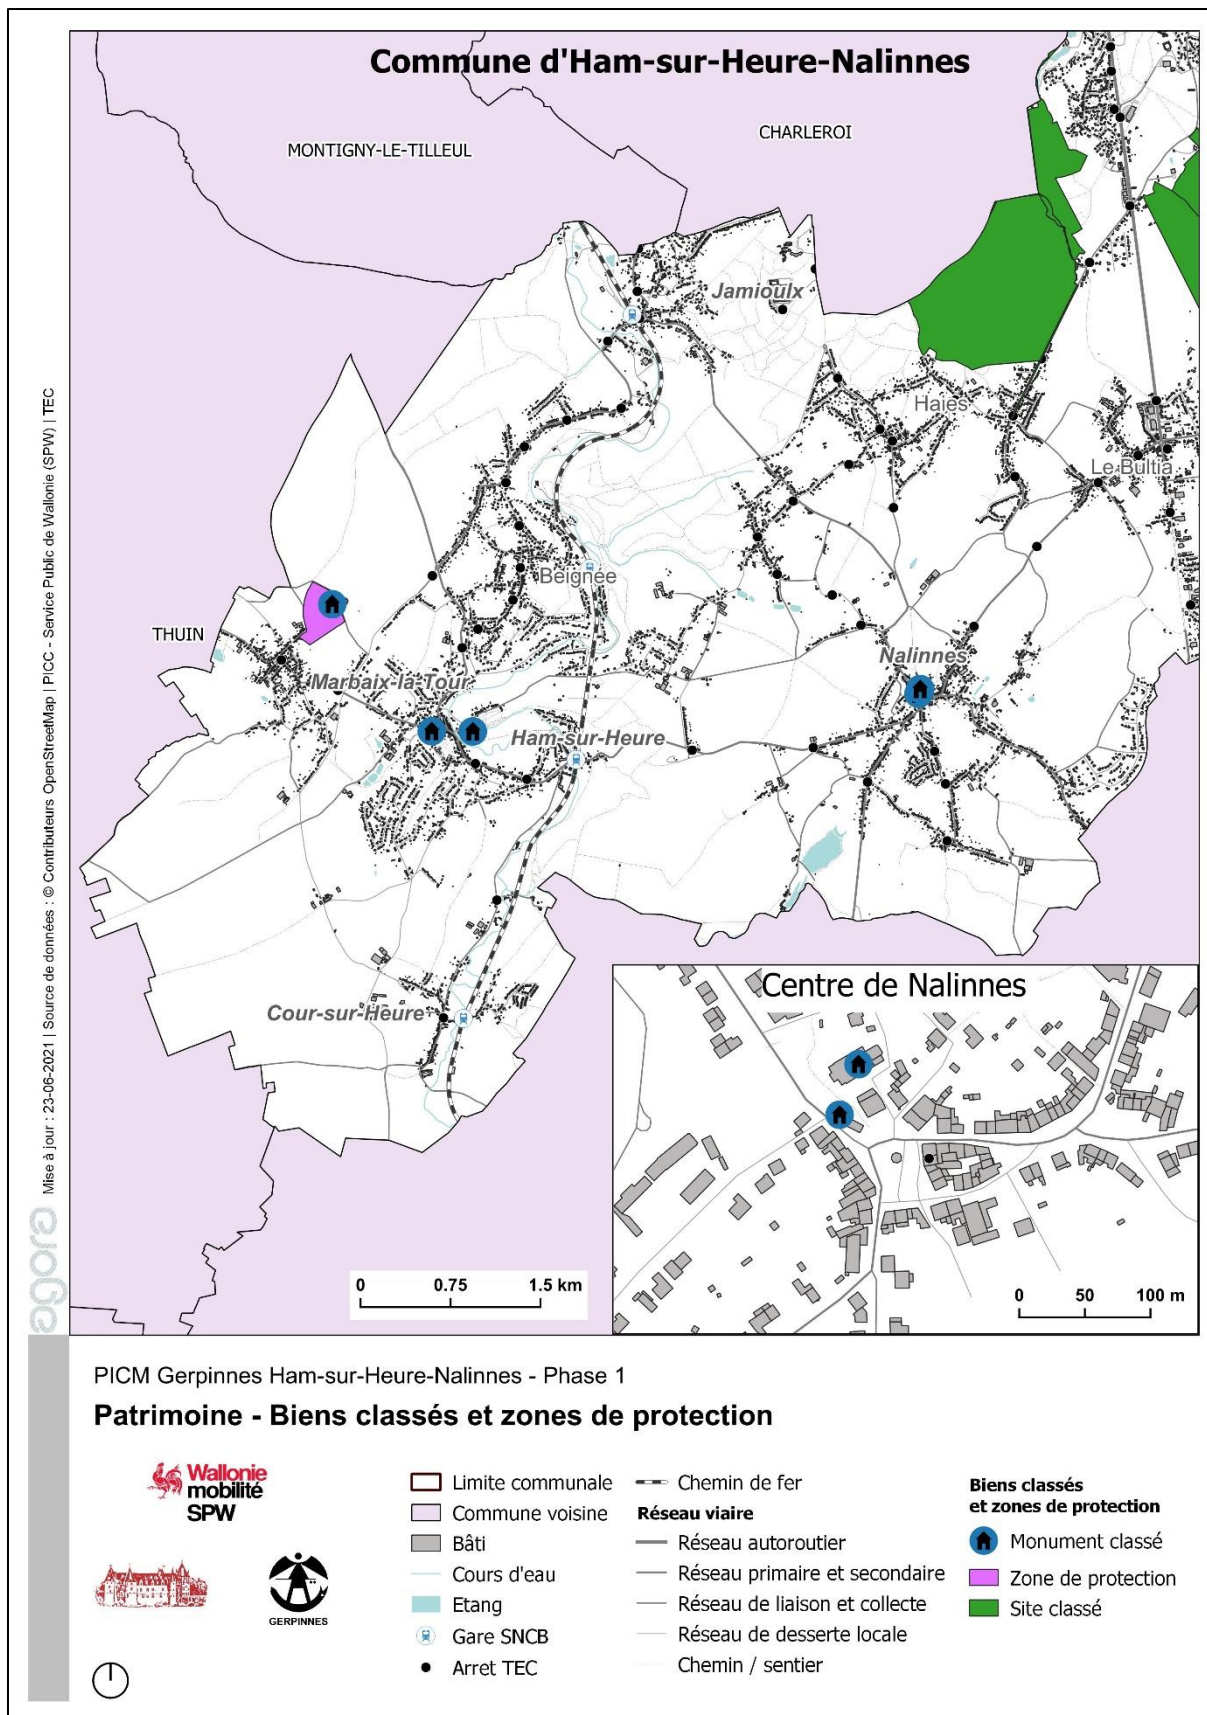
Commune d'Ham-sur-Heure-Nalinnes

MONTIGNY-LE-TILLEUL

CHARLEROI

Jamioulx

Haies

Le Bultia

Beignée

THUIN

Marbaix-la-Tour

Nalinnes

Ham-sur-Heure

Cour-sur-Heure

Centre de Nalinnes

0 0.75 1.5 km

0 50 100 m

Mise à jour : 23-06-2021 | Source de données : © Contributeurs OpenStreetMap | PICC - Service Public de Wallonie (SPW) | TEC

agora

PICM Gerpinnes Ham-sur-Heure-Nalinnes - Phase 1

Patrimoine - Biens classés et zones de protection

Wallonie mobilité SPW

GERPINNES

Limite communale
Commune voisine
Bâti
Cours d'eau
Etang
Gare SNCB
Arret TEC

Chemin de fer
Réseau viaire
Réseau autoroutier
Réseau primaire et secondaire
Réseau de liaison et collecte
Réseau de desserte locale
Chemin / sentier

Biens classés et zones de protection
Monument classé
Zone de protection
Site classé